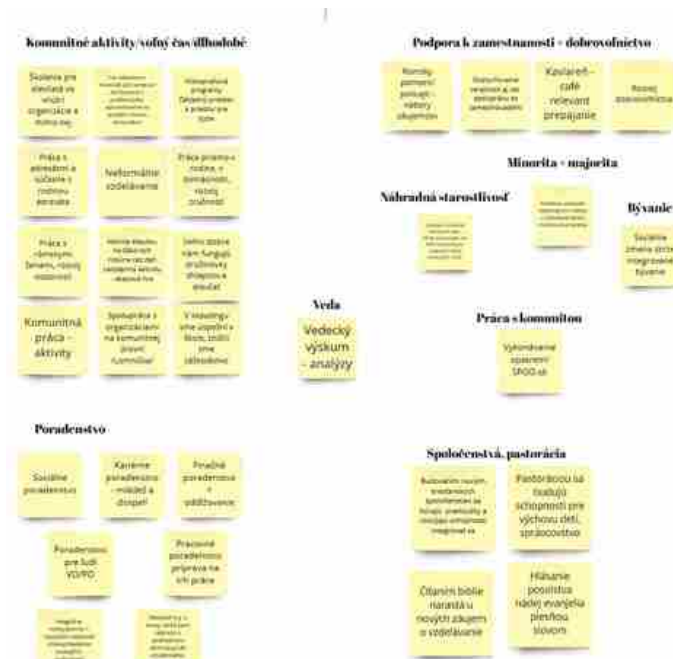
Komunitné aktivity/voľný čas/dlhodobé

Školenia pre slečnite vo vnútri organizácie a mimo nej

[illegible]

Víkendové programy (letný pobyt a práca pre tím)

Práca s jednotlivcami a rodinami v rodine

Neformálne vzdelávanie

Práca priamo v rodine, v domácnosti, rozvoj zručností

Práca s rómskymi ženami, rozvoj zručností

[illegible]

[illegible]

Komunitná práca - aktivity

Spolupráca s organizáciami na komunitnej úrovni

V rozvojových krajinách, v školách

Veda

Vedecký výskum - analýzy

Podpora k zamestnanosti - dobrovoľníctvo

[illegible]

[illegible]

Kaviareň - café relevant prepájanie

Rozvoj dobrovoľníctva

Minorita - majorita

Náhradná starostlivosť

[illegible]

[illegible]

Bývanie

Sociálne bývanie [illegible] integrované bývanie

Práca s komunitou

Vykonávanie opatrení SPOD a SK

Poradenstvo

Sociálne poradenstvo

Kariérne poradenstvo - mládež a dospelí

Finančné poradenstvo + oddlžovanie

Poradenstvo pre ľudí VD/PO

Pracovné poradenstvo príprava na trh práce

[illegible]

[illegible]

Spoločenstvá, pastorácia

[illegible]

Pastoráciou sa budujú schopnosti pre výchovu detí, spracovanie

Čítaním biblie narastá u nových záujem o vzdelávanie

Hlásanie posolstva nádej evanjelia piesňou slovom